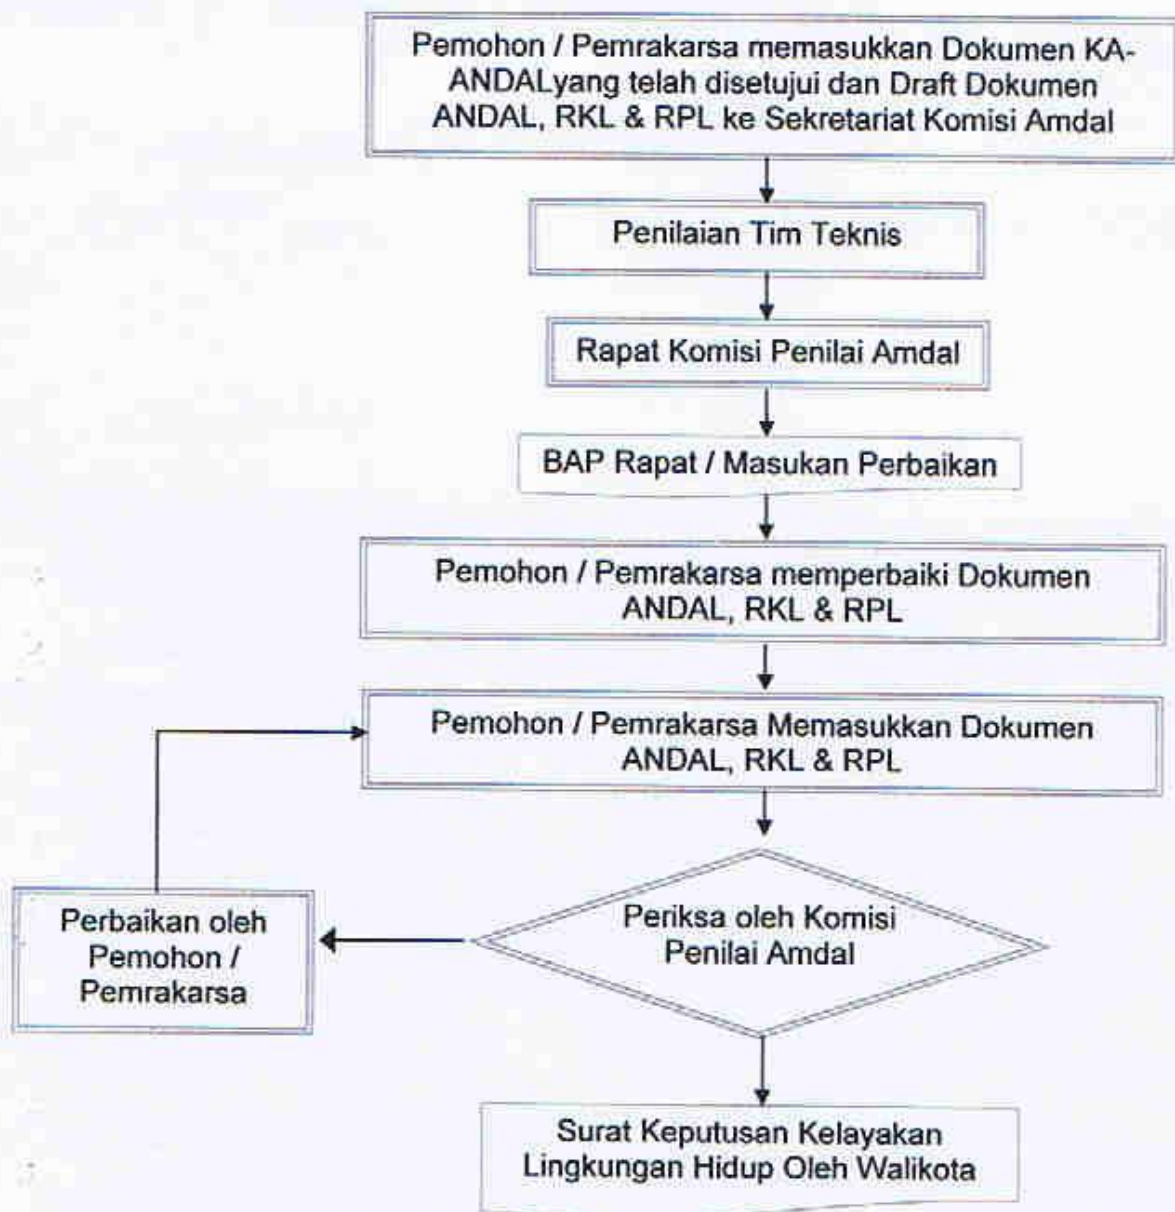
Pemohon / Pemrakarsa memasukkan Dokumen KA-ANDALyang telah disetujui dan Draft Dokumen ANDAL, RKL & RPL ke Sekretariat Komisi Amdal

Penilaian Tim Teknis

Rapat Komisi Penilai Amdal

BAP Rapat / Masukan Perbaikan

Pemohon / Pemrakarsa memperbaiki Dokumen ANDAL, RKL & RPL

Pemohon / Pemrakarsa Memasukkan Dokumen ANDAL, RKL & RPL

Perbaikan oleh Pemohon / Pemrakarsa

Periksa oleh Komisi Penilai Amdal

Surat Keputusan Kelayakan Lingkungan Hidup Oleh Walikota